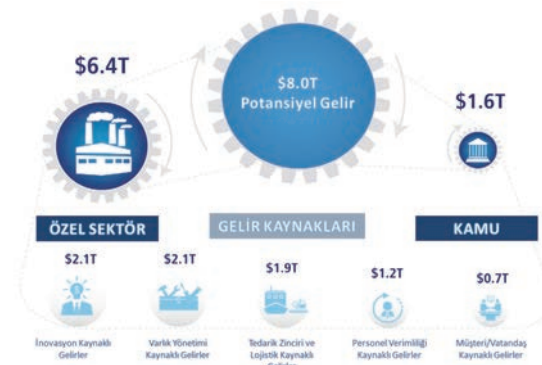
$6.4T

$8.0T
Potansiyel Gelir

$1.6T

ÖZEL SEKTÖR

GELİR KAYNAKLARI

KAMU

$2.1T

İnovasyon Kaynaklı Gelirler

$2.1T

Varlık Yönetimi Kaynaklı Gelirler

$1.9T

Tedarik Zinciri ve Lojistik Kaynaklı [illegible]

$1.2T

Personel Verimliliği Kaynaklı Gelirler

$0.7T

Müşteri/Vatandaş Kaynaklı Gelirler